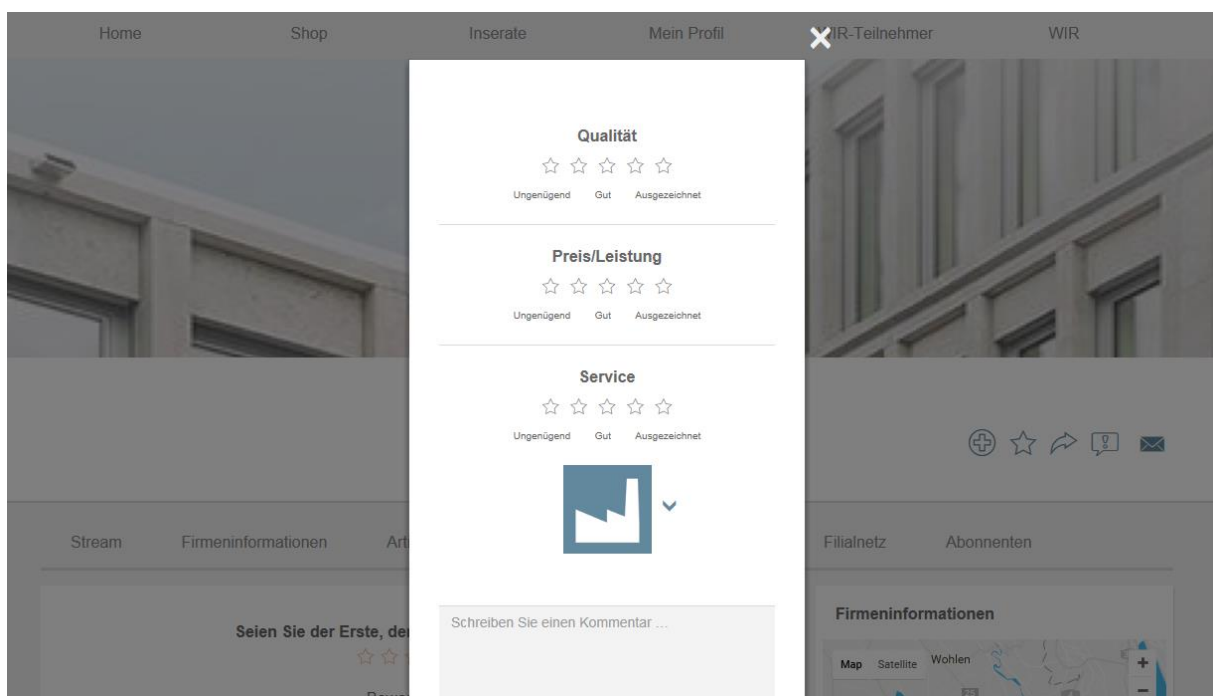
Home Shop Inserate Mein Profil WIR-Teilnehmer WIR

Qualität

Ungenügend Gut Ausgezeichnet

Preis/Leistung

Ungenügend Gut Ausgezeichnet

Service

Ungenügend Gut Ausgezeichnet

Schreiben Sie einen Kommentar ...

Stream Firmeninformationen Art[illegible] Filialnetz Abonnenten

Seien Sie der Erste, der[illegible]

Firmeninformationen

Map Satellite Wohlen

+

−